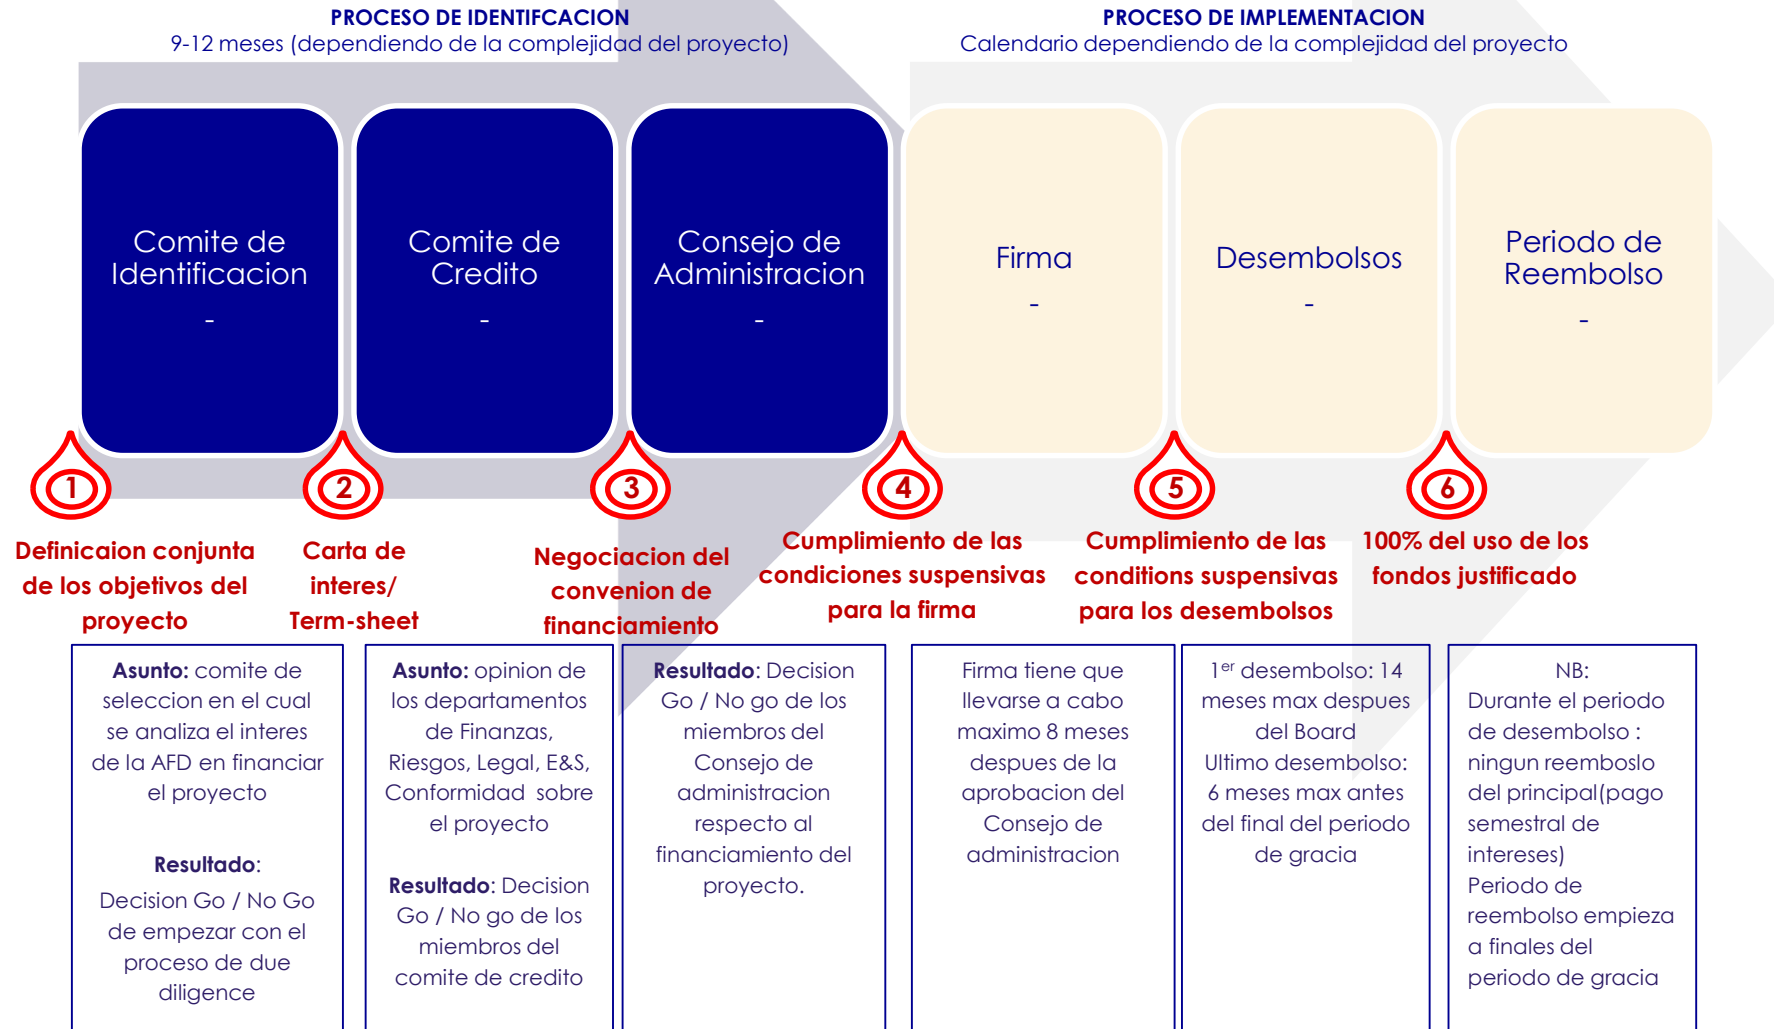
PROCESO DE IDENTIFCACION
9-12 meses (dependiendo de la complejidad del proyecto)

PROCESO DE IMPLEMENTACION
Calendario dependiendo de la complejidad del proyecto

Comite de Identificacion
-

Comite de Credito
-

Consejo de Administracion
-

Firma
-

Desembolsos
-

Periodo de Reembolso
-

1
Definicaion conjunta de los objetivos del proyecto

2
Carta de interes/ Term-sheet

3
Negociacion del convenion de financiamiento

4
Cumplimiento de las condiciones suspensivas para la firma

5
Cumplimiento de las conditions suspensivas para los desembolsos

6
100% del uso de los fondos justificado

**Asunto:** comite de seleccion en el cual se analiza el interes de la AFD en financiar el proyecto

**Resultado**:
Decision Go / No Go de empezar con el proceso de due diligence

**Asunto:** opinion de los departamentos de Finanzas, Riesgos, Legal, E&S, Conformidad sobre el proyecto

**Resultado**: Decision Go / No go de los miembros del comite de credito

**Resultado**: Decision Go / No go de los miembros del Consejo de administracion respecto al financiamiento del proyecto.

Firma tiene que llevarse a cabo maximo 8 meses despues de la aprobacion del Consejo de administracion

$1^{er}$ desembolso: 14 meses max despues del Board
Ultimo desembolso: 6 meses max antes del final del periodo de gracia

NB:
Durante el periodo de desembolso : ningun reembosIo del principal(pago semestral de intereses)
Periodo de reembolso empieza a finales del periodo de gracia